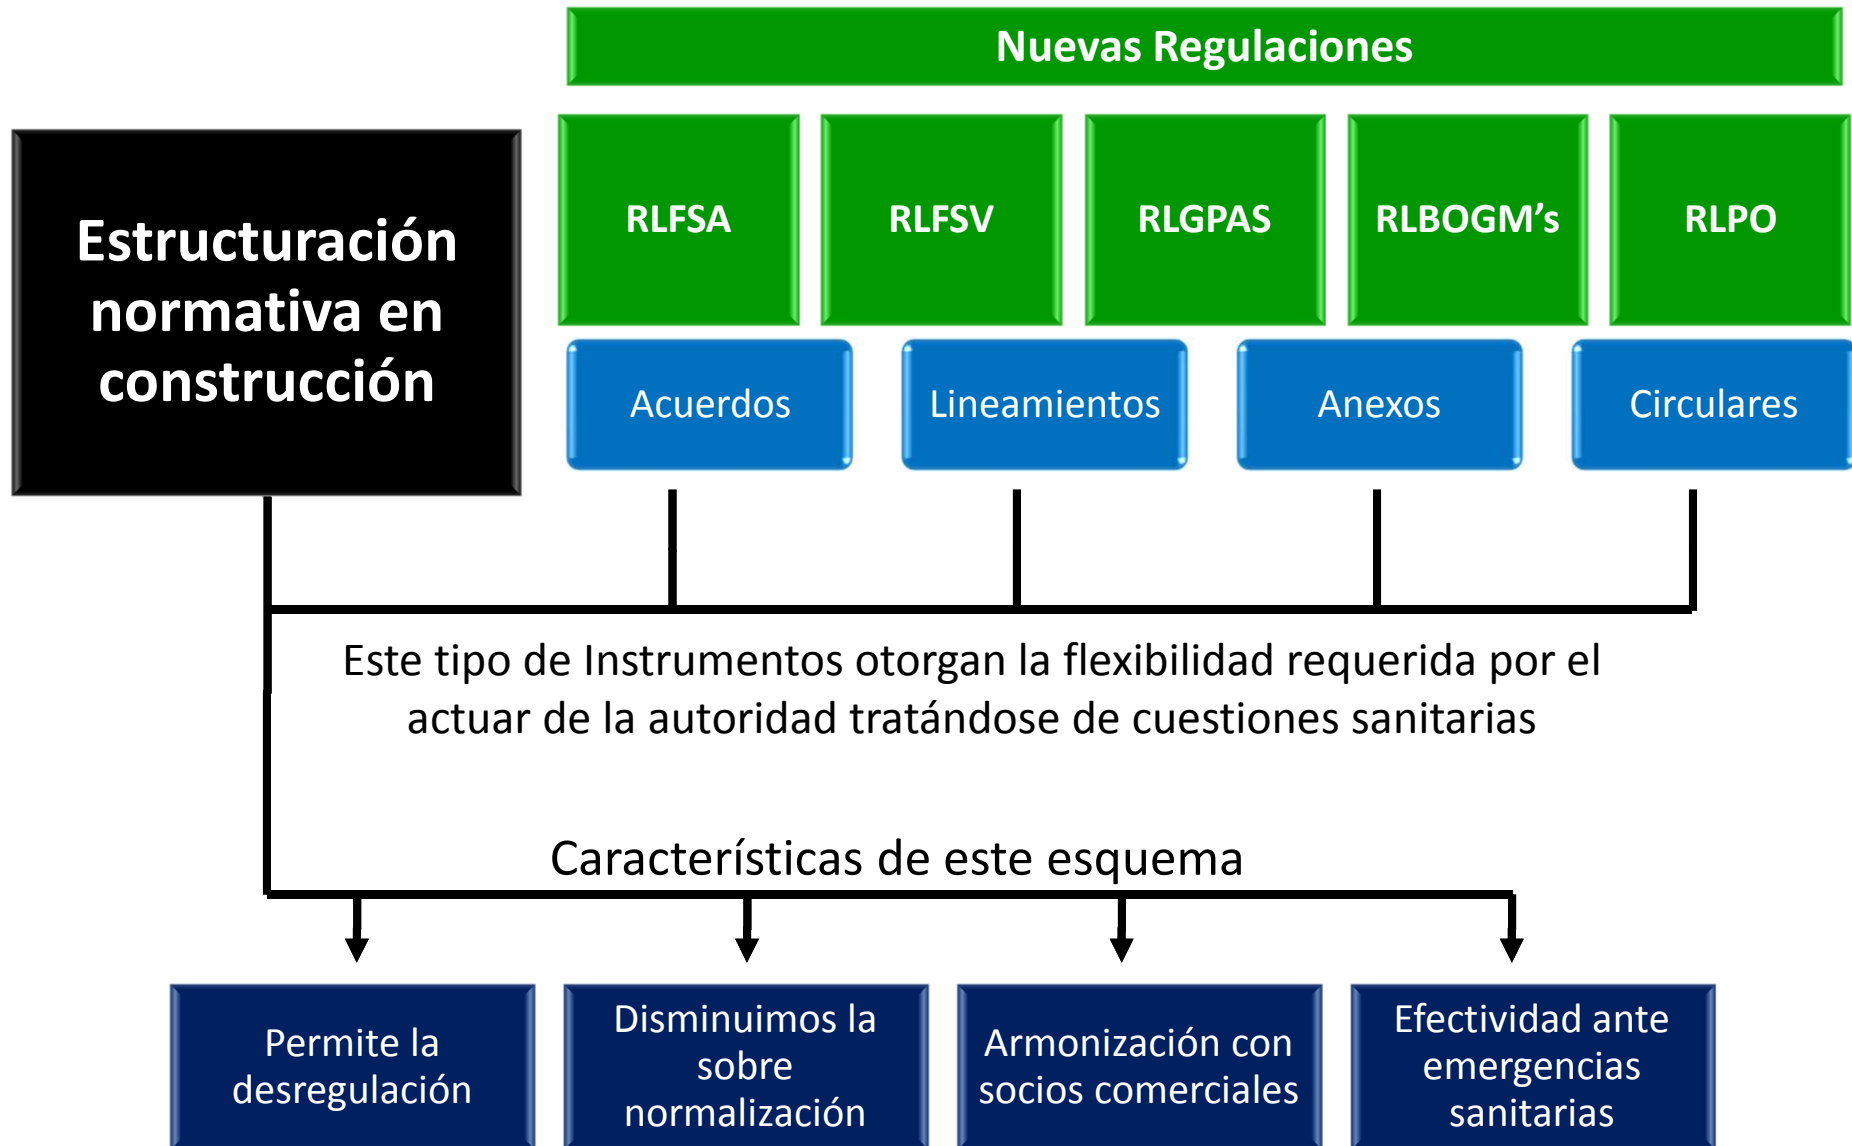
Nuevas Regulaciones

Estructuración normativa en construcción

RLFSA

RLFSV

RLGPAS

RLBOGM's

RLPO

Acuerdos

Lineamientos

Anexos

Circulares

Este tipo de Instrumentos otorgan la flexibilidad requerida por el actuar de la autoridad tratándose de cuestiones sanitarias

Características de este esquema

Permite la desregulación

Disminuimos la sobre normalización

Armonización con socios comerciales

Efectividad ante emergencias sanitarias